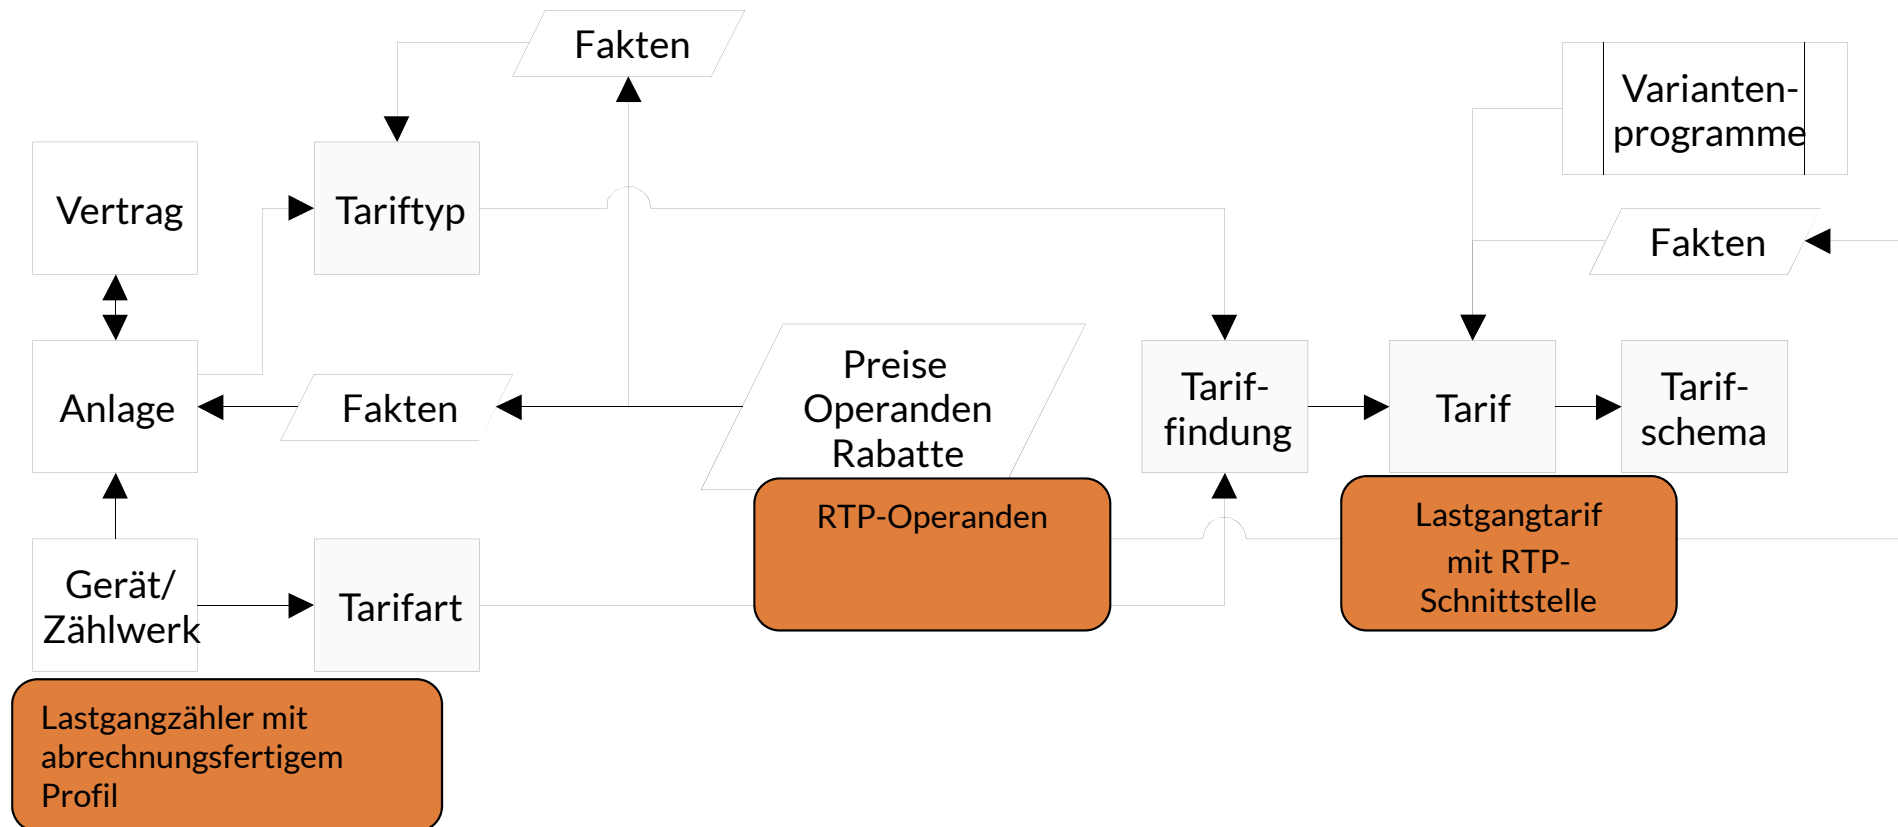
Fakten

Varianten-
programme

Vertrag

Tariftyp

Fakten

Anlage

Fakten

Preise
Operanden
Rabatte

Tarif-
findung

Tarif

Tarif-
schema

RTP-Operanden

Lastgangtarif
mit RTP-
Schnittstelle

Gerät/
Zählwerk

Tarifart

Lastgangzähler mit abrechnungsfertigem Profil